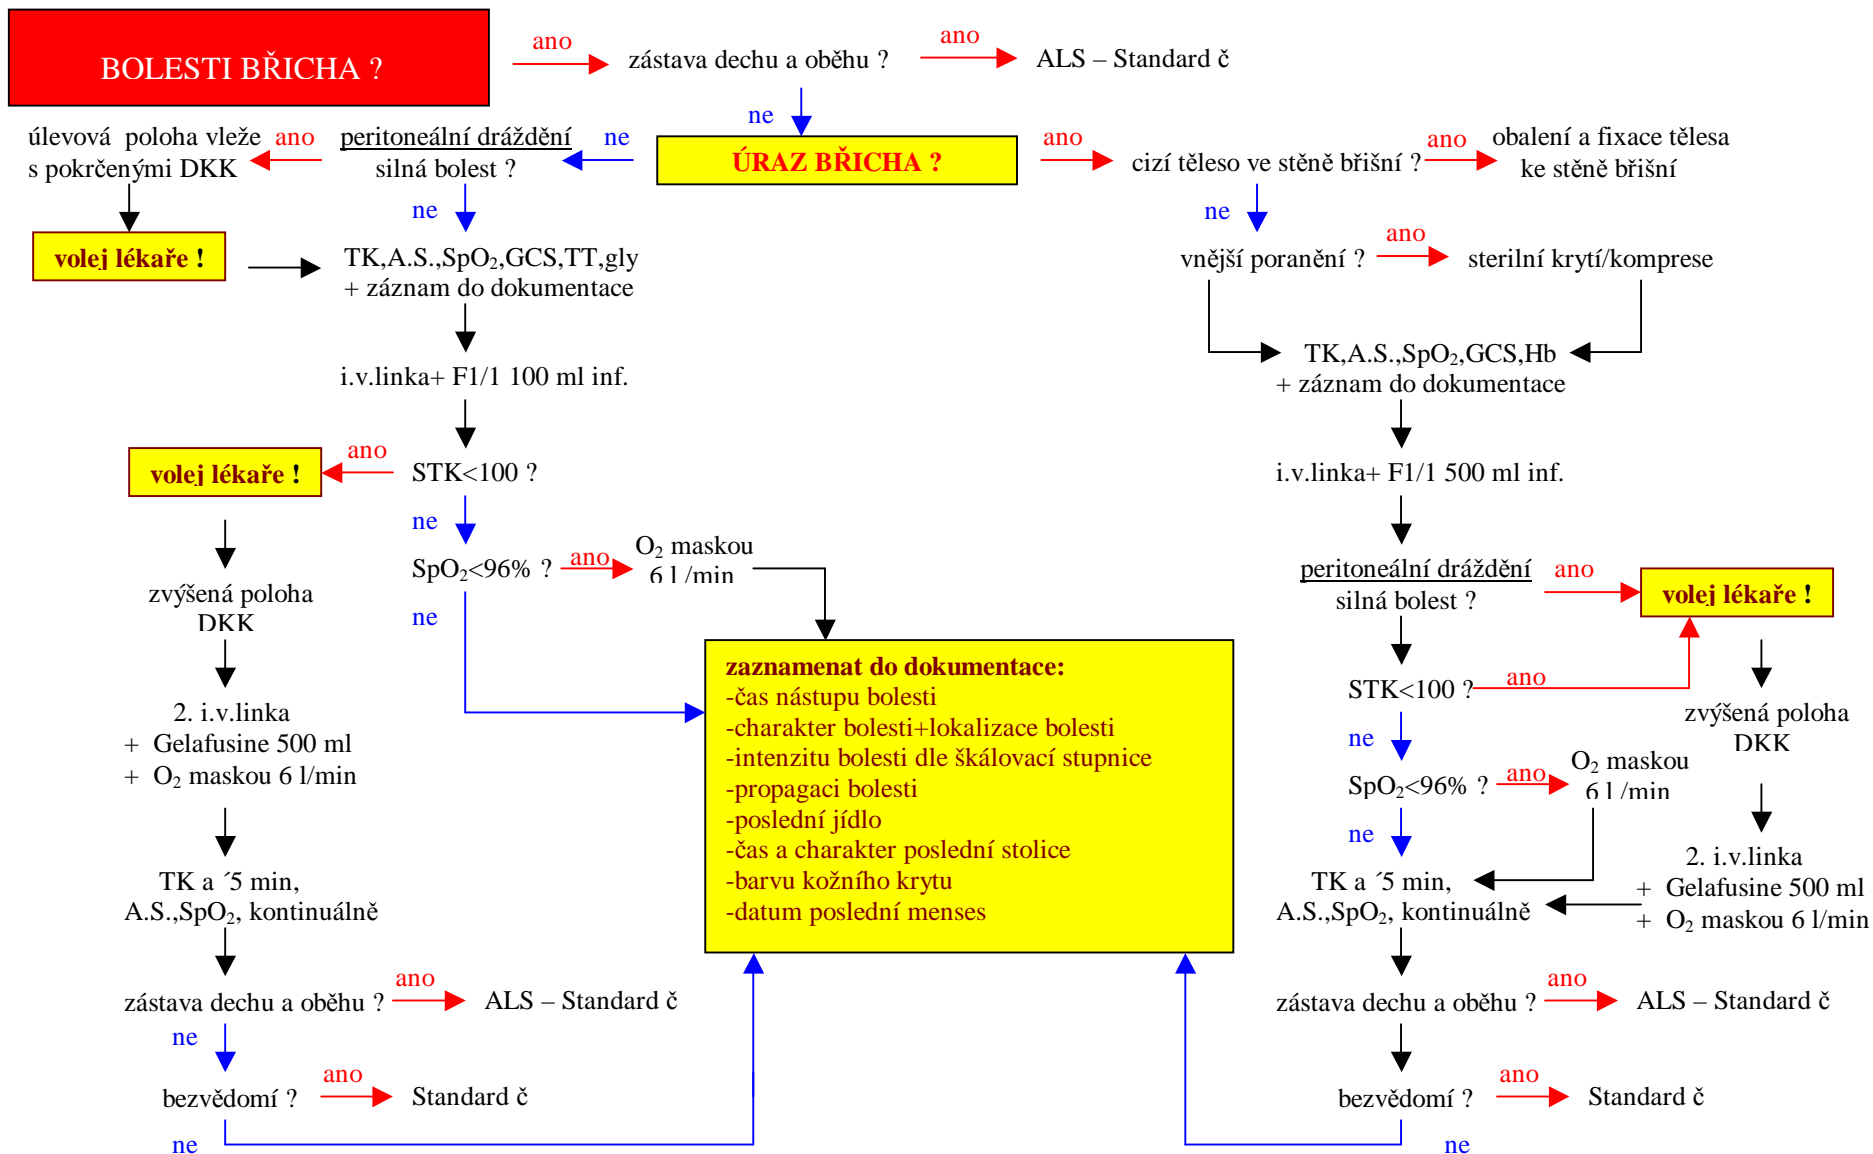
BOLESTI BŘICHA ?

ano

zástava dechu a oběhu ?

ano

ALS – Standard č

ne

ÚRAZ BŘICHA ?

úlevová poloha vleže s pokrčenými DKK

ano

peritoneální dráždění silná bolest ?

ne

ano

cizí těleso ve stěně břišní ?

ano

obalení a fixace tělesa ke stěně břišní

ne

ne

volej lékaře !

TK,A.S.,$SpO_2$,GCS,TT,gly + záznam do dokumentace

vnější poranění ?

ano

sterilní krytí/komprese

TK,A.S.,$SpO_2$,GCS,Hb + záznam do dokumentace

i.v.linka+ F1/1 100 ml inf.

i.v.linka+ F1/1 500 ml inf.

volej lékaře !

ano

STK<100 ?

ne

$SpO_2$<96% ?

ano

$O_2$ maskou 6 l /min

ne

zvýšená poloha DKK

peritoneální dráždění silná bolest ?

ano

volej lékaře !

zaznamenat do dokumentace:
-čas nástupu bolesti
-charakter bolesti+lokalizace bolesti
-intenzitu bolesti dle škálovací stupnice
-propagaci bolesti
-poslední jídlo
-čas a charakter poslední stolice
-barvu kožního krytu
-datum poslední menses

2. i.v.linka
+ Gelafusine 500 ml
+ $O_2$ maskou 6 l/min

STK<100 ?

ano

zvýšená poloha DKK

ne

$SpO_2$<96% ?

ano

$O_2$ maskou 6 l /min

ne

2. i.v.linka
+ Gelafusine 500 ml
+ $O_2$ maskou 6 l/min

TK a ´5 min, A.S.,$SpO_2$, kontinuálně

TK a ´5 min, A.S.,$SpO_2$, kontinuálně

zástava dechu a oběhu ?

ano

ALS – Standard č

zástava dechu a oběhu ?

ano

ALS – Standard č

ne

bezvědomí ?

ano

Standard č

bezvědomí ?

ano

Standard č

ne

ne